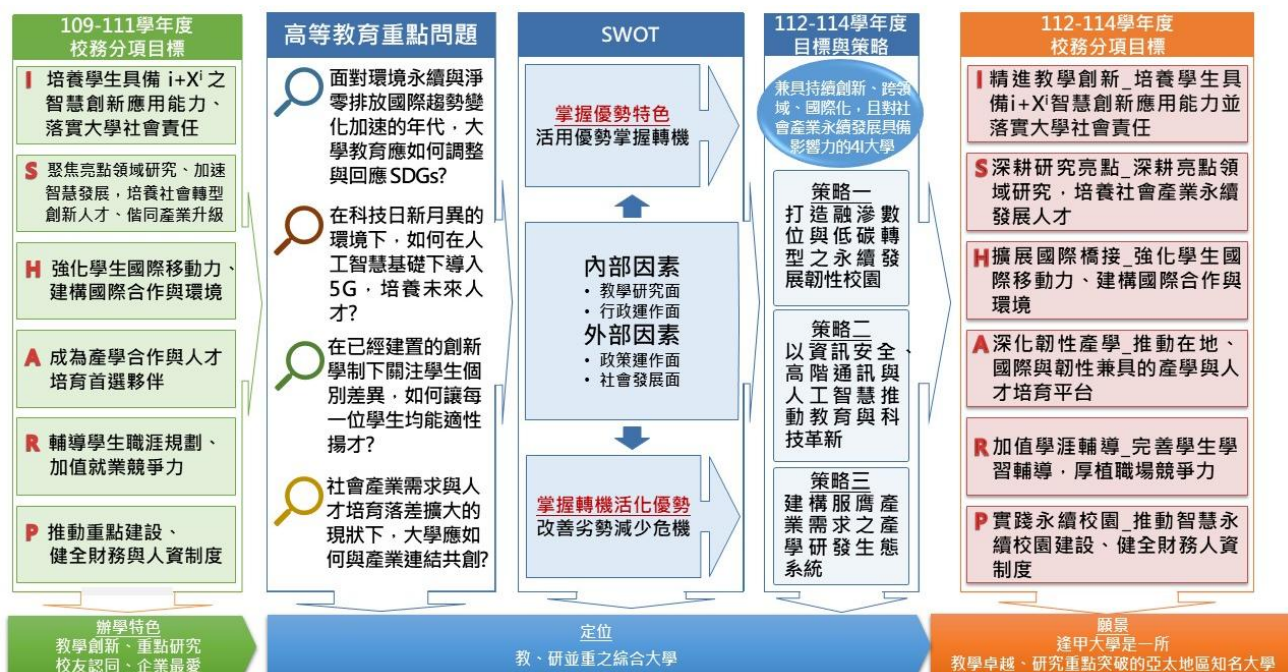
109-111學年度
校務分項目標

I 培養學生具備 $i+X^i$ 之智慧創新應用能力、落實大學社會責任

S 聚焦亮點領域研究、加速智慧發展，培養社會轉型創新人才、偕同產業升級

H 強化學生國際移動力、建構國際合作與環境

A 成為產學合作與人才培育首選夥伴

R 輔導學生職涯規劃、加值就業競爭力

P 推動重點建設、健全財務與人資制度

高等教育重點問題

面對環境永續與淨零排放國際趨勢變化加速的年代，大學教育應如何調整與回應 SDGs?

在科技日新月異的環境下，如何在人工智慧基礎下導入5G，培養未來人才?

在已經建置的創新學制下關注學生個別差異，如何讓每一位學生均能適性揚才?

社會產業需求與人才培育落差擴大的現狀下，大學應如何與產業連結共創?

SWOT

掌握優勢特色
活用優勢掌握轉機

內部因素
• 教學研究面
• 行政運作面
外部因素
• 政策運作面
• 社會發展面

掌握轉機活化優勢
改善劣勢減少危機

112-114學年度
目標與策略

兼具持續創新、跨領域、國際化，且對社會產業永續發展具備影響力的4I大學

策略一
打造融滲數位與低碳轉型之永續發展韌性校園

策略二
以資訊安全、高階通訊與人工智慧推動教育與科技革新

策略三
建構服膺產業需求之產學研發生態系統

112-114學年度
校務分項目標

I 精進教學創新_培養學生具備$i+X^i$智慧創新應用能力並落實大學社會責任

S 深耕研究亮點_深耕亮點領域研究，培養社會產業永續發展人才

H 擴展國際橋接_強化學生國際移動力、建構國際合作與環境

A 深化韌性產學_推動在地、國際與韌性兼具的產學與人才培育平台

R 加值學涯輔導_完善學生學習輔導，厚植職場競爭力

P 實踐永續校園_推動智慧永續校園建設、健全財務人資制度

辦學特色
教學創新、重點研究
校友認同、企業最愛

定位
教、研並重之綜合大學

願景
逢甲大學是一所
教學卓越、研究重點突破的亞太地區知名大學